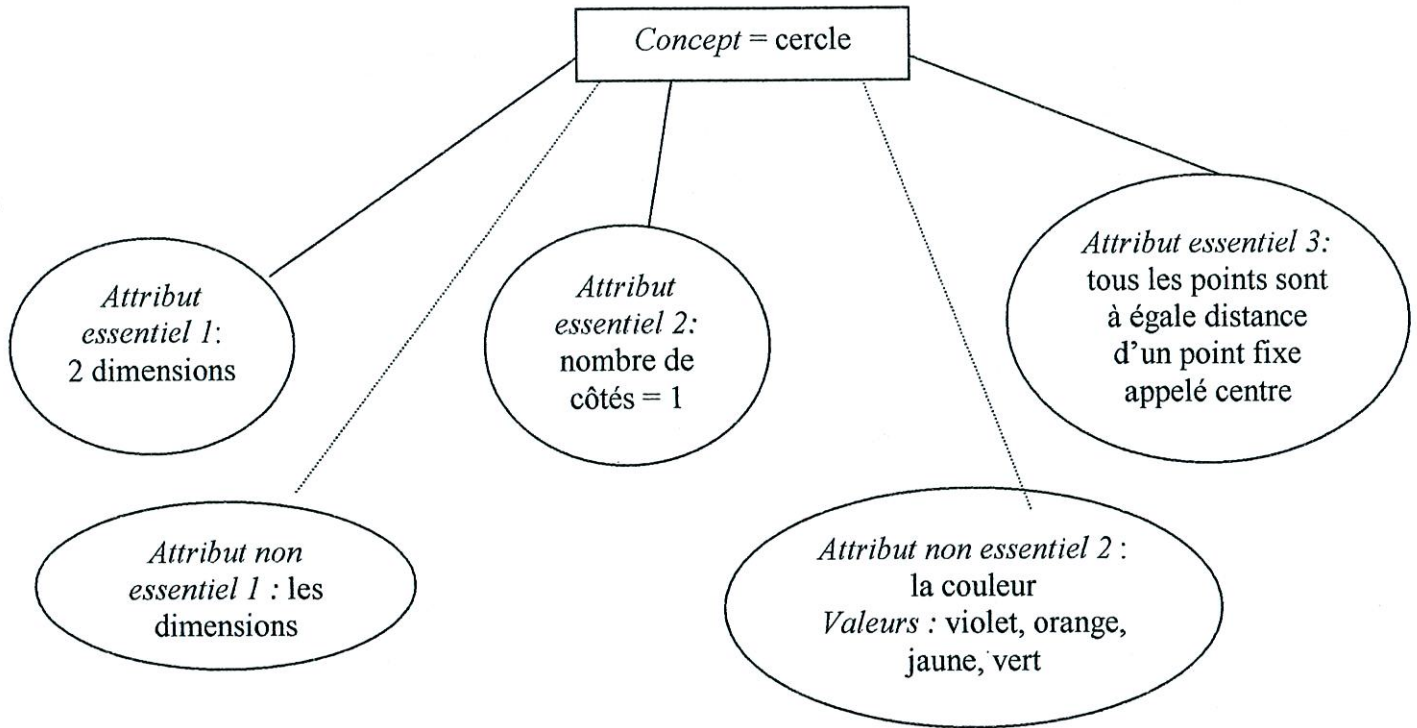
Concept = cercle

Attribut essentiel 1: 2 dimensions

Attribut essentiel 2: nombre de côtés = 1

Attribut essentiel 3: tous les points sont à égale distance d'un point fixe appelé centre

Attribut non essentiel 1 : les dimensions

Attribut non essentiel 2 : la couleur Valeurs : violet, orange, jaune, vert